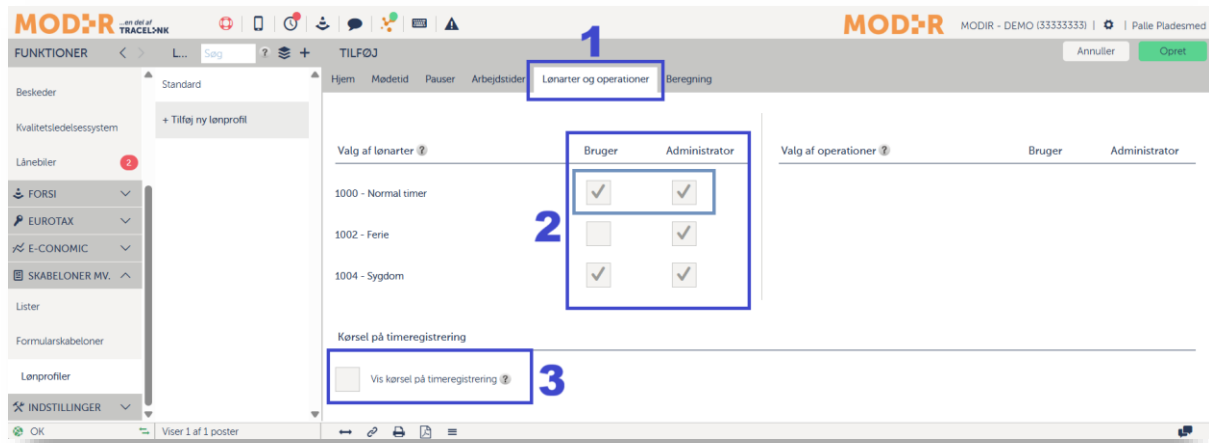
MODIR ...en del af TRACELINK

MODIR MODIR - DEMO (33333333) | | Palle Pladesmed

FUNKTIONER L... Søg ? + TILFØJ Annuller Opret

Beskeder
Kvalitetsledelsessystem
Lånebiler 2
FORSI
EUROTAX
E-CONOMIC
SKABELONER MV.
Lister
Formularskabeloner
Lønprofiler
INDSTILLINGER

Standard
+ Tilføj ny lønprofil

Hjem Mødetid Pauser Arbejdstider Lønarter og operationer Beregning

1

Valg af lønarter ? Bruger Administrator
1000 - Normal timer
1002 - Ferie
1004 - Sygdom

2

Valg af operationer ? Bruger Administrator

Kørsel på timeregistrering

Vis kørsel på timeregistrering ?

3

OK Viser 1 af 1 poster